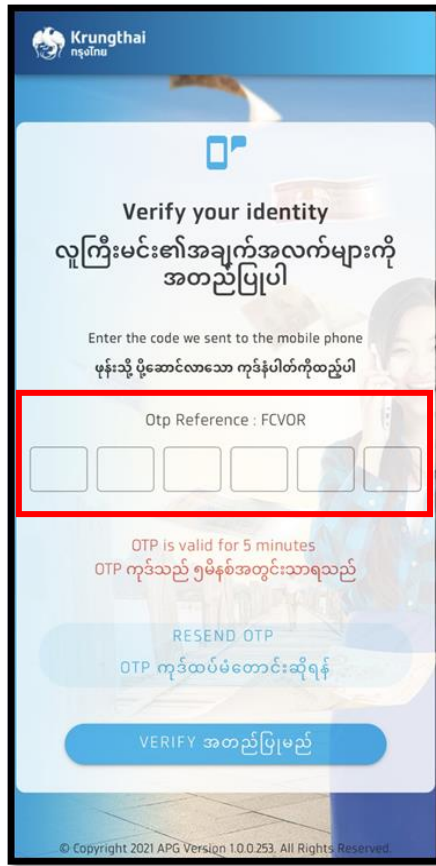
Krungthai
กรุงไทย

Verify your identity
လူကြီးမင်း၏အချက်အလက်များကို အတည်ပြုပါ

Enter the code we sent to the mobile phone
ဖုန်းသို့ ပို့ဆောင်လာသော ကုဒ်နံပါတ်ကိုထည့်ပါ

Otp Reference : FCVOR

OTP is valid for 5 minutes
OTP ကုဒ်သည် ၅မိနစ်အတွင်းသာရသည်

RESEND OTP
OTP ကုဒ်ထပ်မံတောင်းဆိုရန်

VERIFY အတည်ပြုမည်

© Copyright 2021 APG Version 1.0.0.253. All Rights Reserved